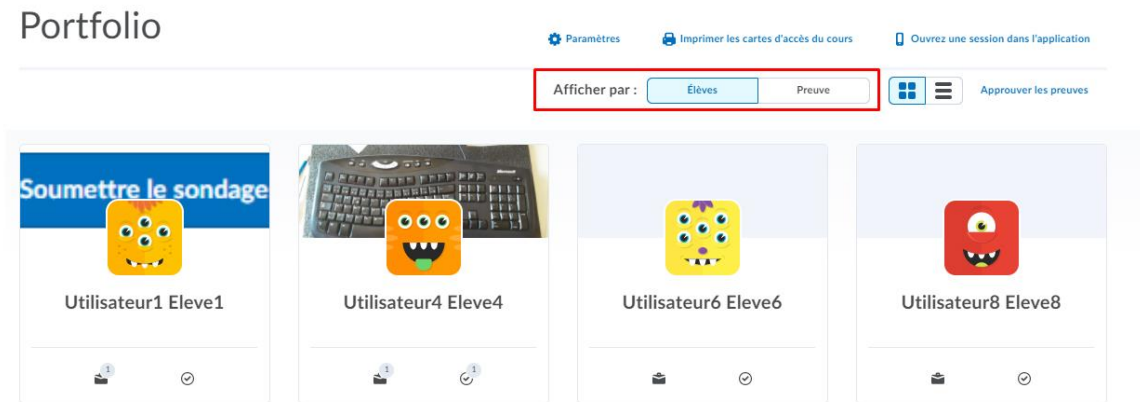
Portfolio

Paramètres

Imprimer les cartes d'accès du cours

Ouvrez une session dans l'application

Afficher par :

Élèves

Preuve

Approuver les preuves

Soumettre le sondage

Microsoft

Utilisateur1 Eleve1

1

Utilisateur4 Eleve4

1

1

Utilisateur6 Eleve6

Utilisateur8 Eleve8